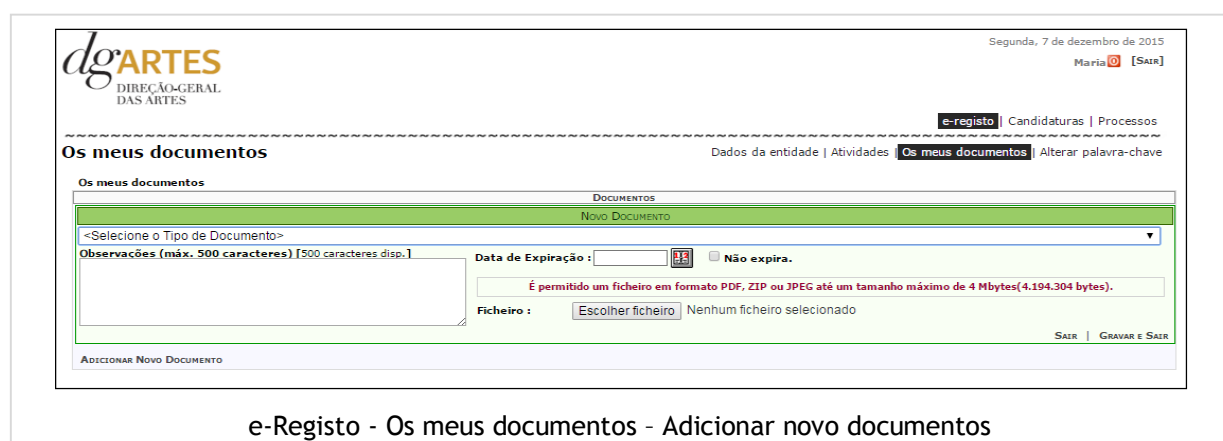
dgARTES
DIREÇÃO-GERAL DAS ARTES

Segunda, 7 de dezembro de 2015
Maria [Sair]

e-registo | Candidaturas | Processos

Os meus documentos

Dados da entidade | Atividades | Os meus documentos | Alterar palavra-chave

Os meus documentos

Documentos

Novo Documento

<Selecione o Tipo de Documento>

Observações (máx. 500 caracteres) [500 caracteres disp.]

Data de Expiração :  Não expira.

É permitido um ficheiro em formato PDF, ZIP ou JPEG até um tamanho máximo de 4 Mbytes(4.194.304 bytes).

Ficheiro : Escolher ficheiro Nenhum ficheiro selecionado

Sair | Gravar e Sair

Adicionar Novo Documento

e-Registo - Os meus documentos – Adicionar novo documentos